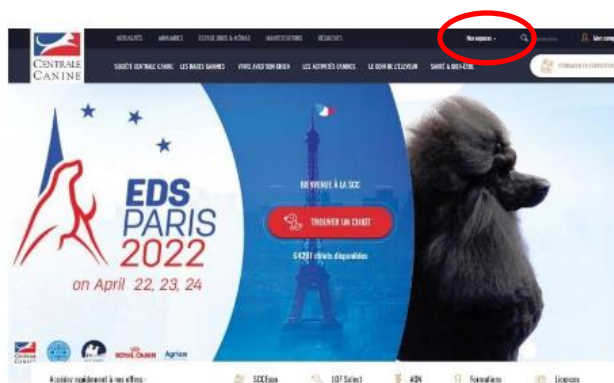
CENTRALE CANINE

ACTUALITÉS ANNUAIRES EXPOSITIONS & RÉSULTATS MANIFESTATIONS RÉSULTATS

Nos espaces

Mon compte

SOCIÉTÉ CENTRALE CANINE LES RACES CANINES VIVRE AVEC SON CHIEN LES ACTIVITÉS CANINES LE COIN DE L'ÉLEVEUR SANTÉ & BIEN-ÊTRE

EDS PARIS 2022

on April 22, 23, 24

BIENVENUE À LA SCC

TROUVER UN CHIOT

64287 chiots disponibles

ROYAL CANIN Agria

Accédez rapidement à nos offres :

SCCExpo

LOF Select

ADN

Formations

Licences